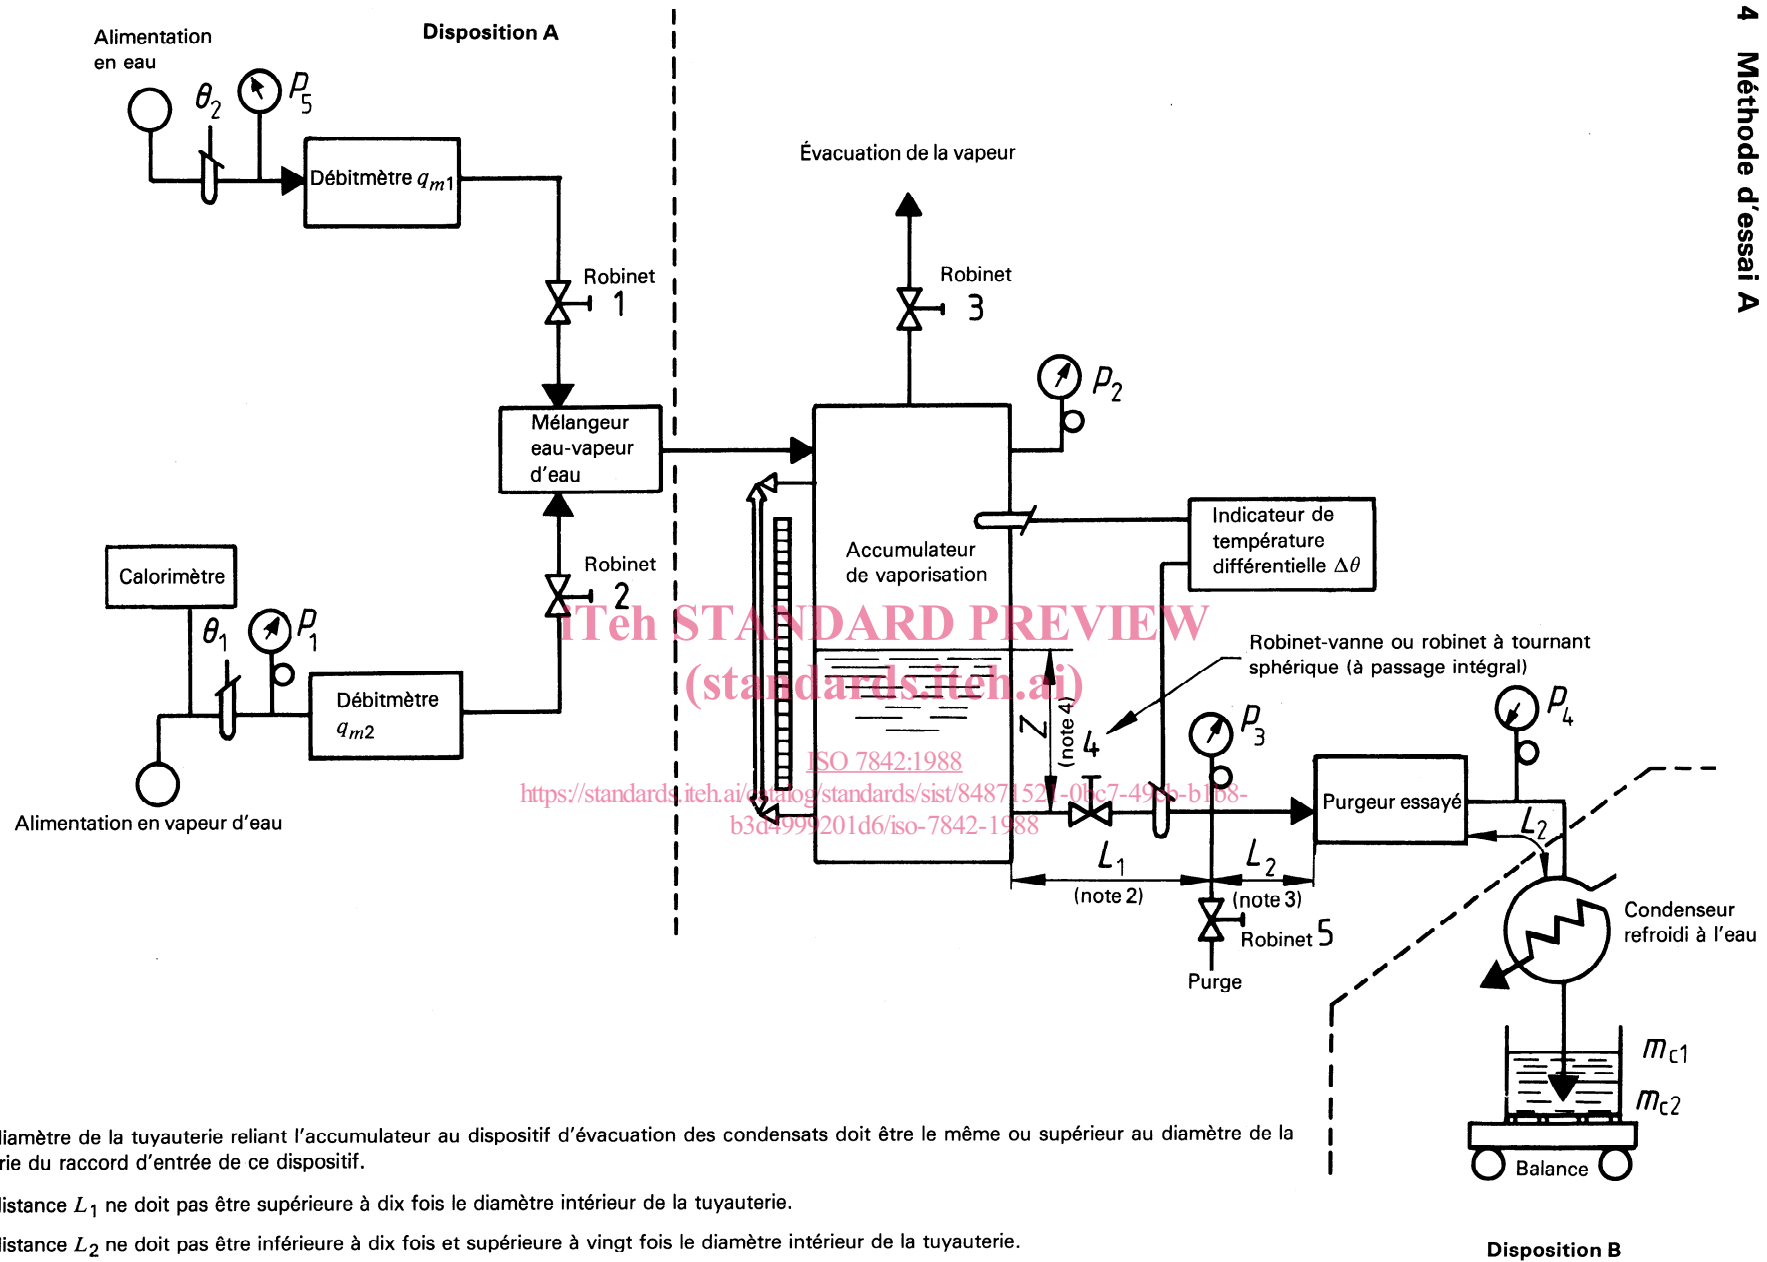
4 Méthode d'essai A

Alimentation en eau

Disposition A

$\theta_2$

$P_5$

Débitmètre $q_{m1}$

Évacuation de la vapeur

Robinet 1

Robinet 3

$P_2$

Mélangeur eau-vapeur d'eau

Accumulateur de vaporisation

Indicateur de température différentielle $\Delta\theta$

Calorimètre

Robinet 2

$\theta_1$

$P_1$

iTeh STANDARD PREVIEW
(standards.iteh.ai)

Robinet-vanne ou robinet à tournant sphérique (à passage intégral)

Débitmètre $q_{m2}$

Z (note 4)

4

$P_3$

$P_4$

ISO 7842:1988
https://standards.iteh.ai/catalog/standards/sist/84871521-0bc7-49eb-b188-b3d4999201d6/iso-7842-1988

Alimentation en vapeur d'eau

Purgeur essayé

$L_2$

$L_1$ (note 2)

$L_2$ (note 3)

Robinet 5

Purge

Condenseur refroidi à l'eau

$m_{c1}$

$m_{c2}$

Balance

iamètre de la tuyauterie reliant l'accumulateur au dispositif d'évacuation des condensats doit être le même ou supérieur au diamètre de la rie du raccord d'entrée de ce dispositif.

istance $L_1$ ne doit pas être supérieure à dix fois le diamètre intérieur de la tuyauterie.

istance $L_2$ ne doit pas être inférieure à dix fois et supérieure à vingt fois le diamètre intérieur de la tuyauterie.

Disposition B